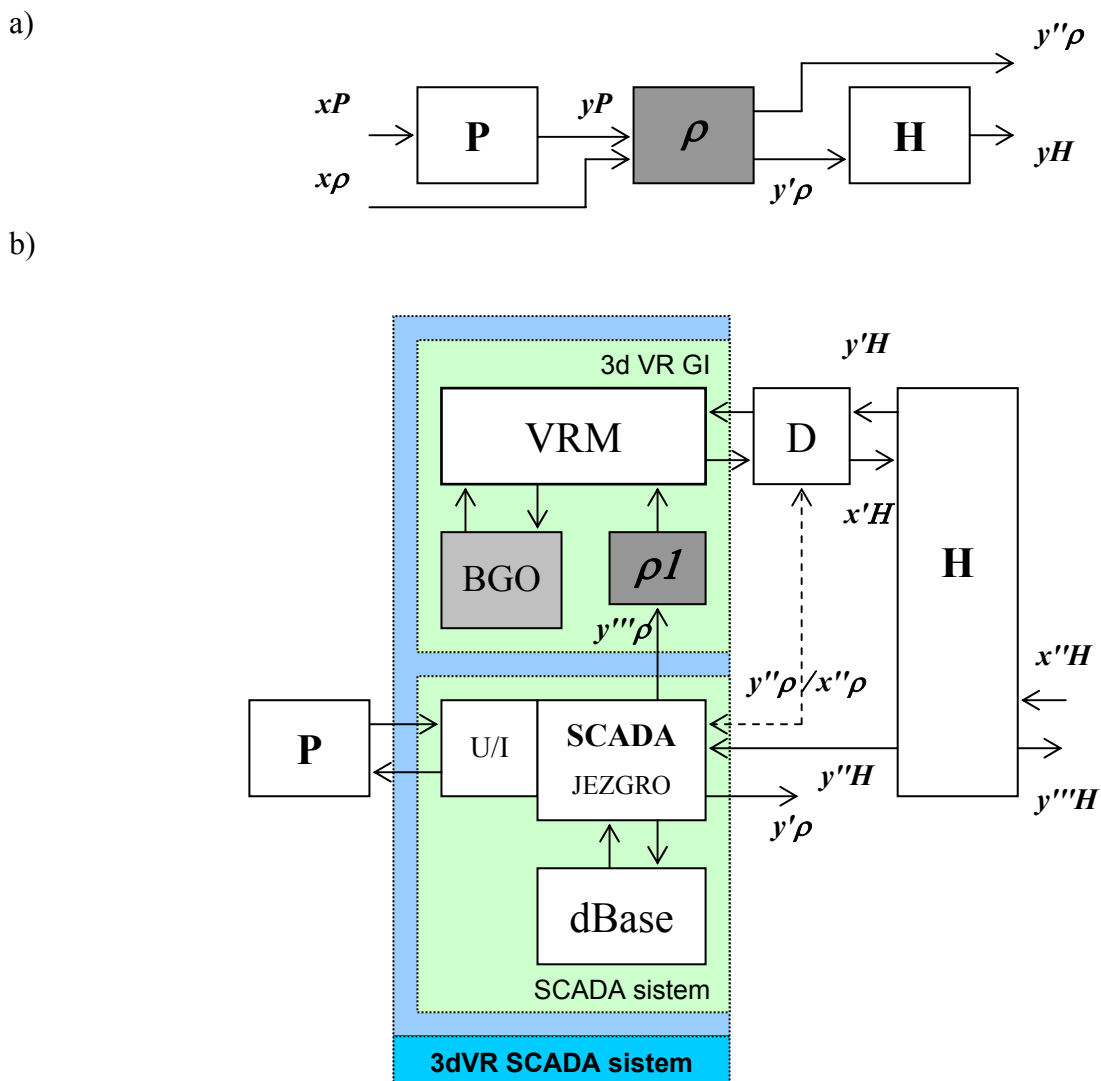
a)

$y''\rho$

$xP$

P

$yP$

$\rho$

H

$yH$

$x\rho$

$y'\rho$

b)

3d VR GI

$y'H$

VRM

D

$x'H$

H

BGO

$\rho 1$

$y'''\rho$

$x''H$

$y''\rho / x''\rho$

P

U/I

SCADA

JEZGRO

$y''H$

$y'''H$

$y'\rho$

dBase

SCADA sistem

3dVR SCADA sistem